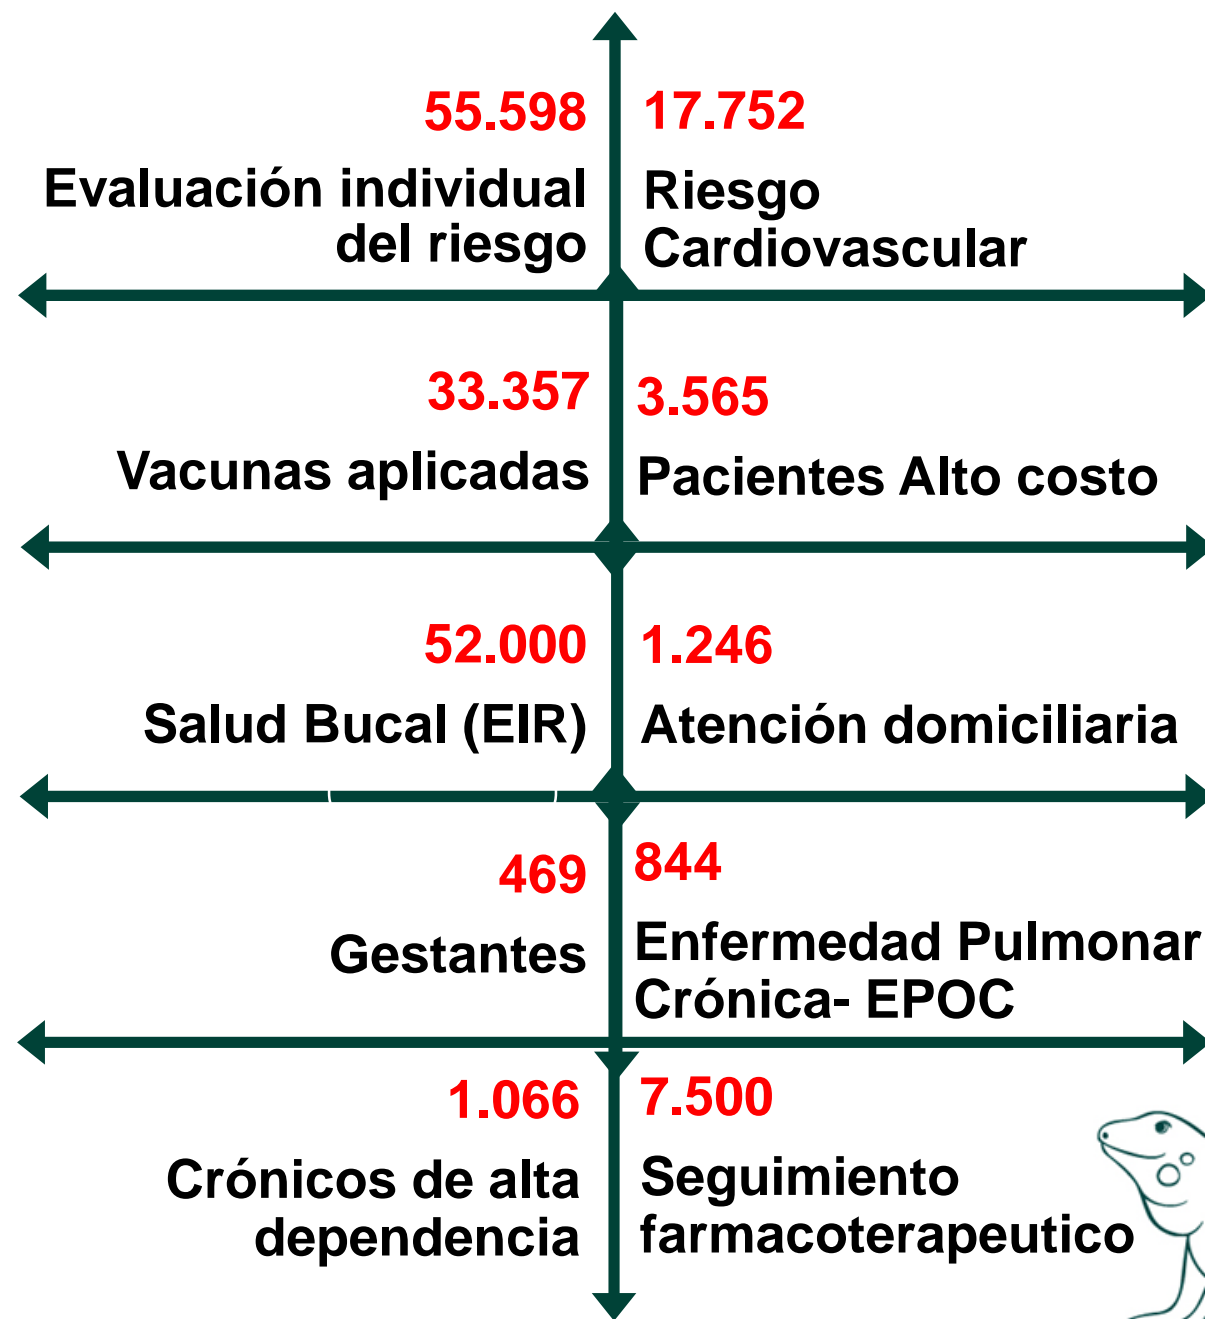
55.598
Evaluación individual del riesgo

17.752
Riesgo Cardiovascular

33.357
Vacunas aplicadas

3.565
Pacientes Alto costo

52.000
Salud Bucal (EIR)

1.246
Atención domiciliaria

469
Gestantes

844
Enfermedad Pulmonar Crónica- EPOC

1.066
Crónicos de alta dependencia

7.500
Seguimiento farmacoterapeutico